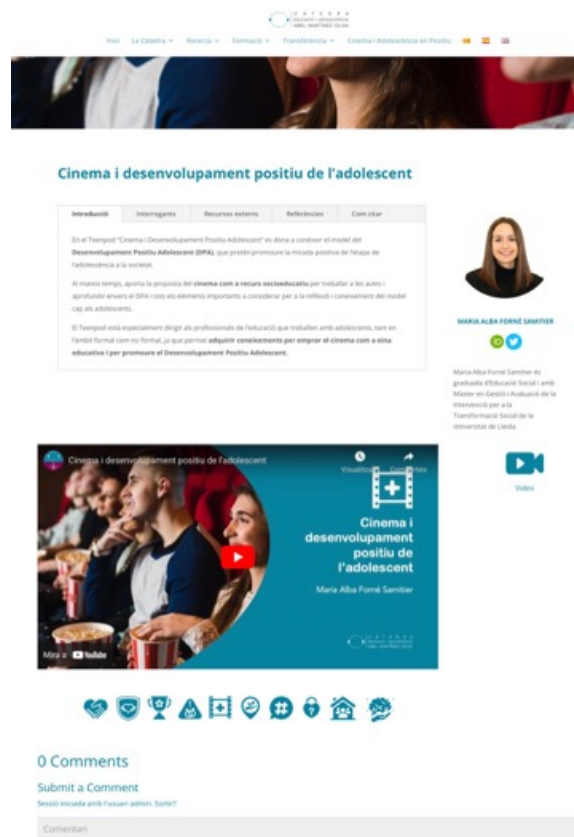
CÀTEDRA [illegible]

Inici La Càtedra Recerca Formació Transferència Cinema i Adolescència en Positiu

Cinema i desenvolupament positiu de l'adolescent

| Introducció | Interrogants | Recursos externs | Referències | Com citar |
|---|---|---|---|---|

En el Teenpod "Cinema i Desenvolupament Positiu Adolescent" es dona a conèixer el model del Desenvolupament Positiu Adolescent (DPA), que pretén promoure la mirada positiva de l'etapa de l'adolescència a la societat.

Al mateix temps, aporta la proposta del cinema com a recurs socioeducatiu per treballar a les aules i aprofundir envers el DPA i tots els elements importants a considerar per a la reflexió i coneixement del model cap als adolescents.

El Teenpod està especialment dirigit als professionals de l'educació que treballen amb adolescents, tant en l'àmbit formal com no formal, ja que permet adquirir coneixements per emprar el cinema com a eina educativa i per promoure el Desenvolupament Positiu Adolescent.

MARIA ALBA FORNÉ SAMITIER

Maria Alba Forné Samitier és graduada d'Educació Social i amb Màster en Gestió i Avaluació de la Intervenció per a la Transformació Social de la Universitat de Lleida

Vídeo

Cinema i desenvolupament positiu de l'adolescent

Visualitza... Comparteix

Cinema i desenvolupament positiu de l'adolescent

Maria Alba Forné Samitier

CÀTEDRA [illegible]

Mira a YouTube

0 Comments

Submit a Comment

Sessió iniciada amb l'usuari admin. Sortir?

Comentari